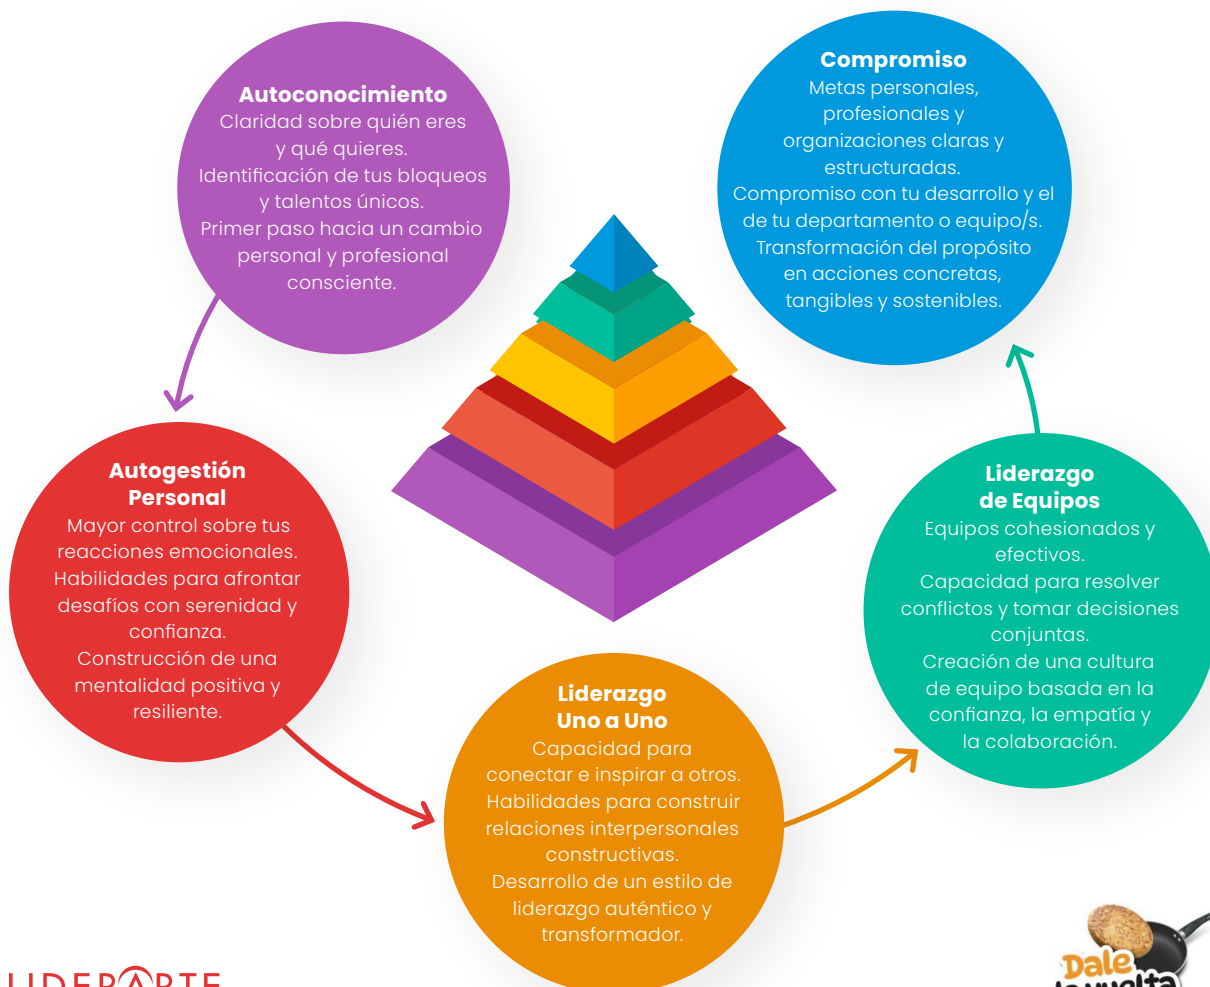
Autoconocimiento
Claridad sobre quién eres y qué quieres.
Identificación de tus bloqueos y talentos únicos.
Primer paso hacia un cambio personal y profesional consciente.

Compromiso
Metas personales, profesionales y organizaciones claras y estructuradas.
Compromiso con tu desarrollo y el de tu departamento o equipo/s.
Transformación del propósito en acciones concretas, tangibles y sostenibles.

Autogestión Personal
Mayor control sobre tus reacciones emocionales.
Habilidades para afrontar desafíos con serenidad y confianza.
Construcción de una mentalidad positiva y resiliente.

Liderazgo de Equipos
Equipos cohesionados y efectivos.
Capacidad para resolver conflictos y tomar decisiones conjuntas.
Creación de una cultura de equipo basada en la confianza, la empatía y la colaboración.

Liderazgo Uno a Uno
Capacidad para conectar e inspirar a otros.
Habilidades para construir relaciones interpersonales constructivas.
Desarrollo de un estilo de liderazgo auténtico y transformador.

LIDERARTE

Dale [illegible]